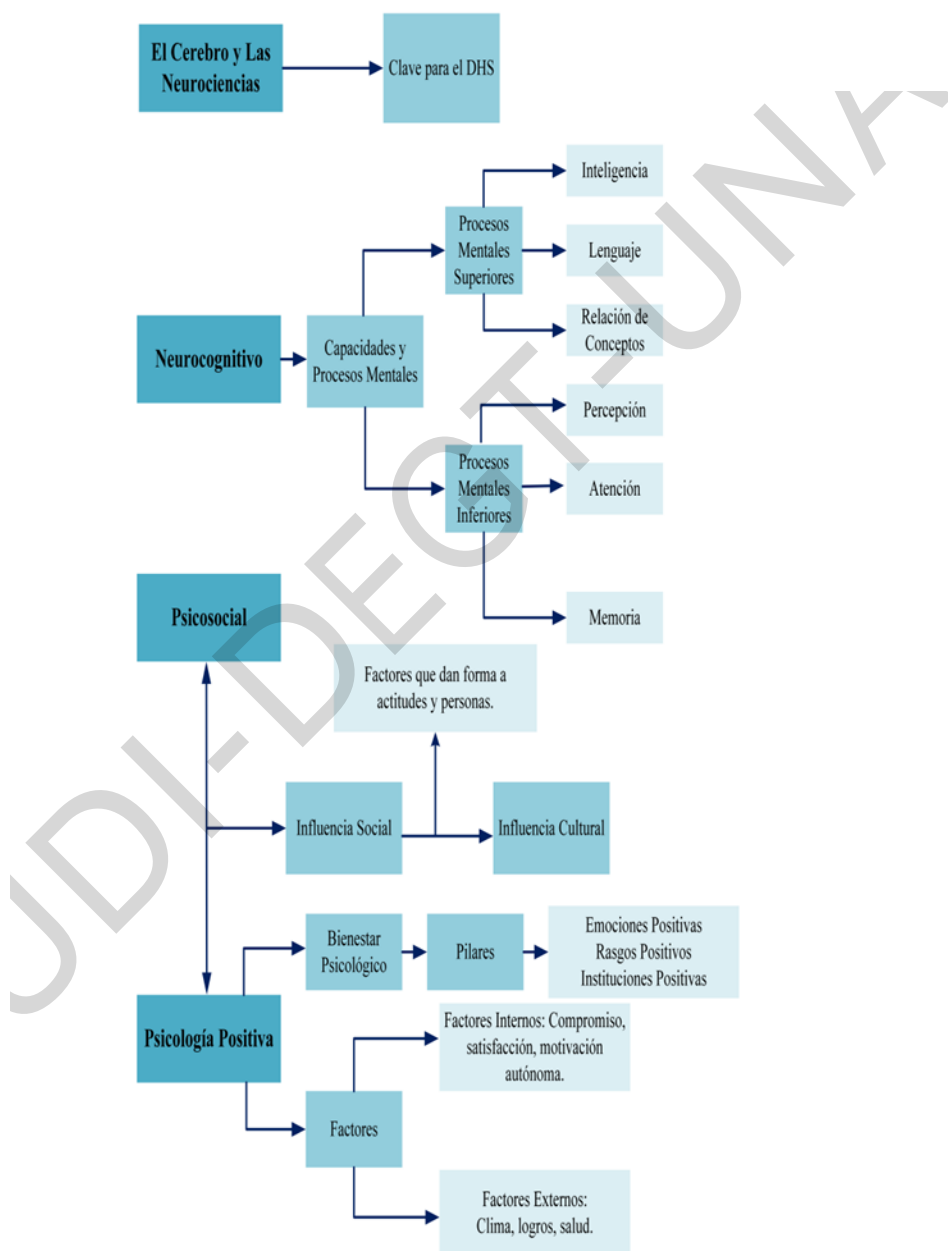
El Cerebro y Las Neurociencias

Clave para el DHS

Neurocognitivo

Capacidades y Procesos Mentales

Procesos Mentales Superiores

Inteligencia

Lenguaje

Relación de Conceptos

Procesos Mentales Inferiores

Percepción

Atención

Memoria

Psicosocial

Factores que dan forma a actitudes y personas.

Influencia Social

Influencia Cultural

Bienestar Psicológico

Pilares

Emociones Positivas
Rasgos Positivos
Instituciones Positivas

Psicología Positiva

Factores Internos: Compromiso, satisfacción, motivación autónoma.

Factores

Factores Externos: Clima, logros, salud.

UDI-DECT-UNA